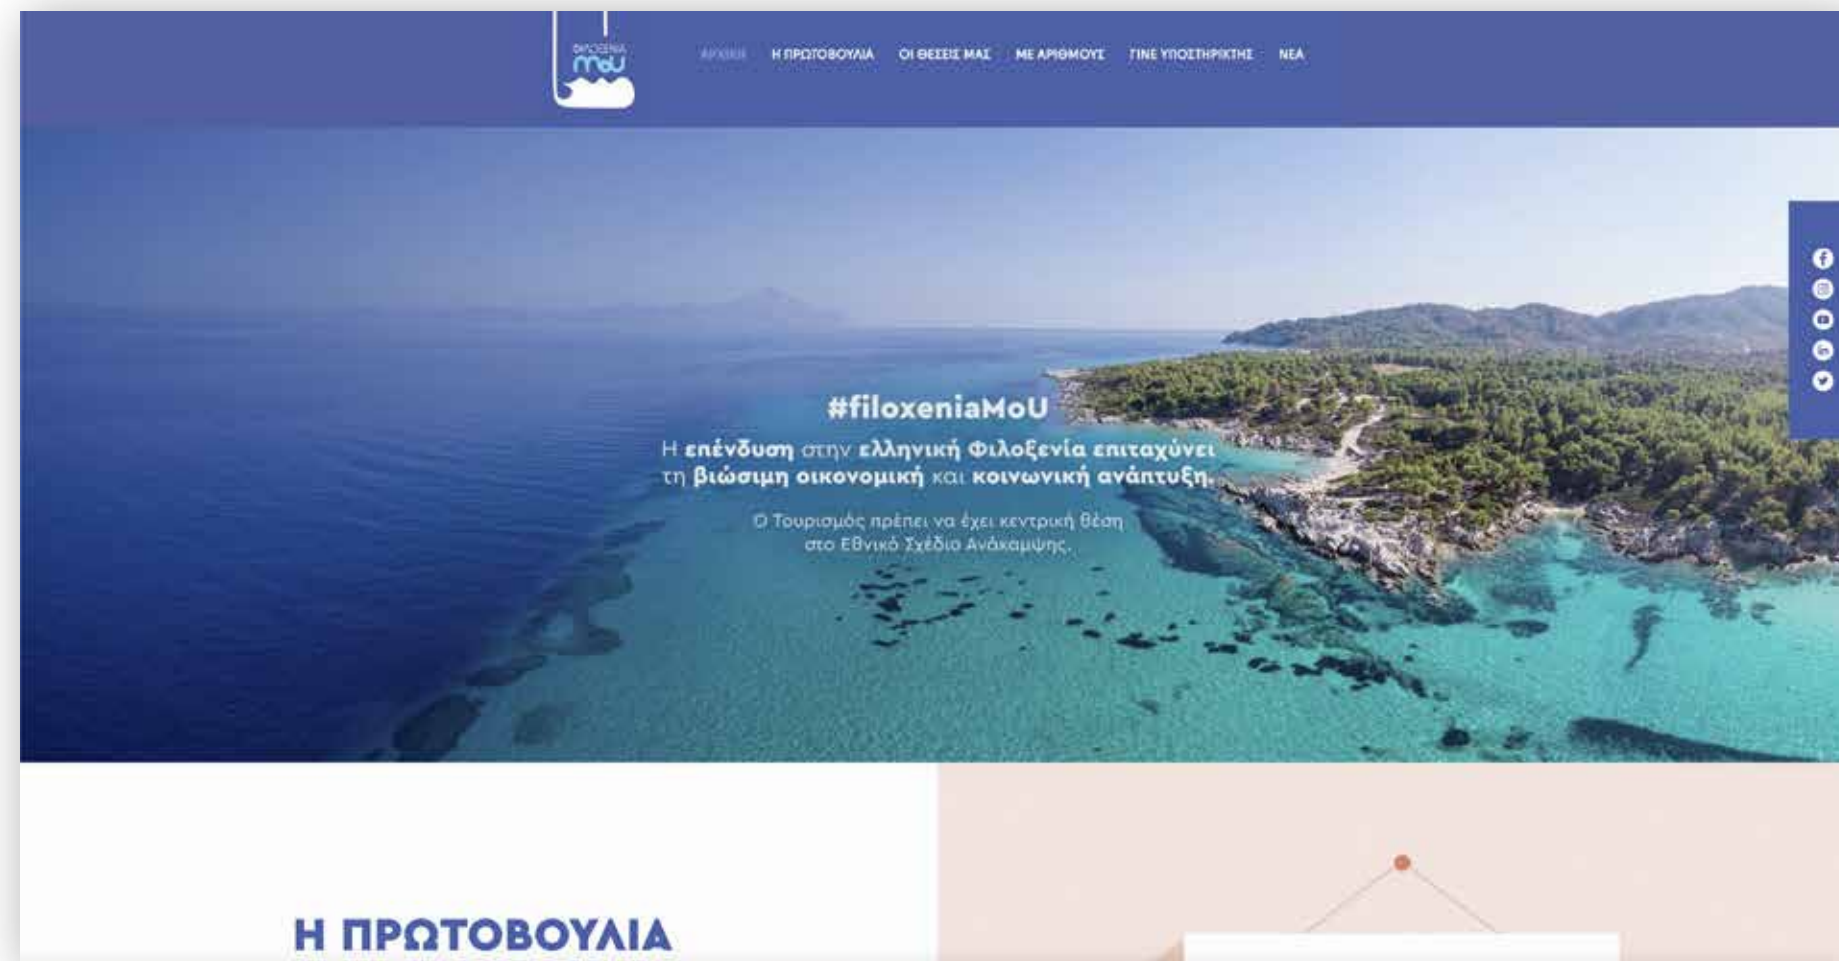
ΦΙΛΟΞΕΝΙΑ MoU

ΑΡΧΙΚΗ Η ΠΡΩΤΟΒΟΥΛΙΑ ΟΙ ΘΕΣΕΙΣ ΜΑΣ ΜΕ ΑΡΙΘΜΟΥΣ ΓΙΝΕ ΥΠΟΣΤΗΡΙΚΤΗΣ ΝΕΑ

#filoxeniaMoU

Η επένδυση στην ελληνική Φιλοξενία επιταχύνει τη βιώσιμη οικονομική και κοινωνική ανάπτυξη.

Ο Τουρισμός πρέπει να έχει κεντρική θέση στο Εθνικό Σχέδιο Ανάκαμψης.

Η ΠΡΩΤΟΒΟΥΛΙΑ